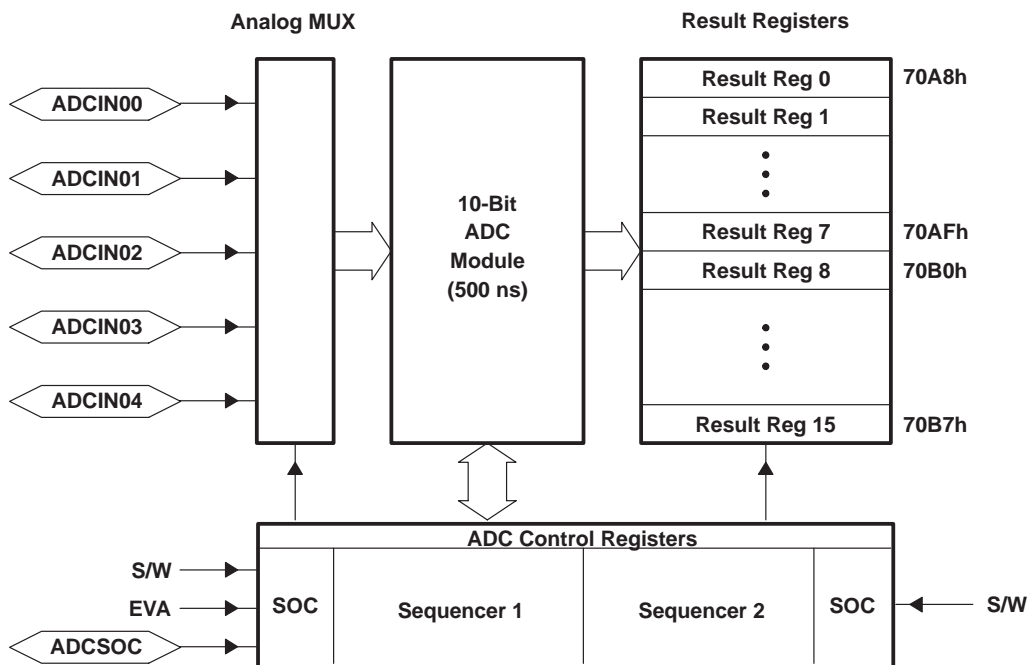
Analog MUX

Result Registers

ADCIN00

ADCIN01

ADCIN02

ADCIN03

ADCIN04

10-Bit ADC Module (500 ns)

Result Reg 0 70A8h

Result Reg 1

Result Reg 7 70AFh

Result Reg 8 70B0h

Result Reg 15 70B7h

ADC Control Registers

S/W

EVA

ADCSOC

SOC

Sequencer 1

Sequencer 2

SOC

S/W